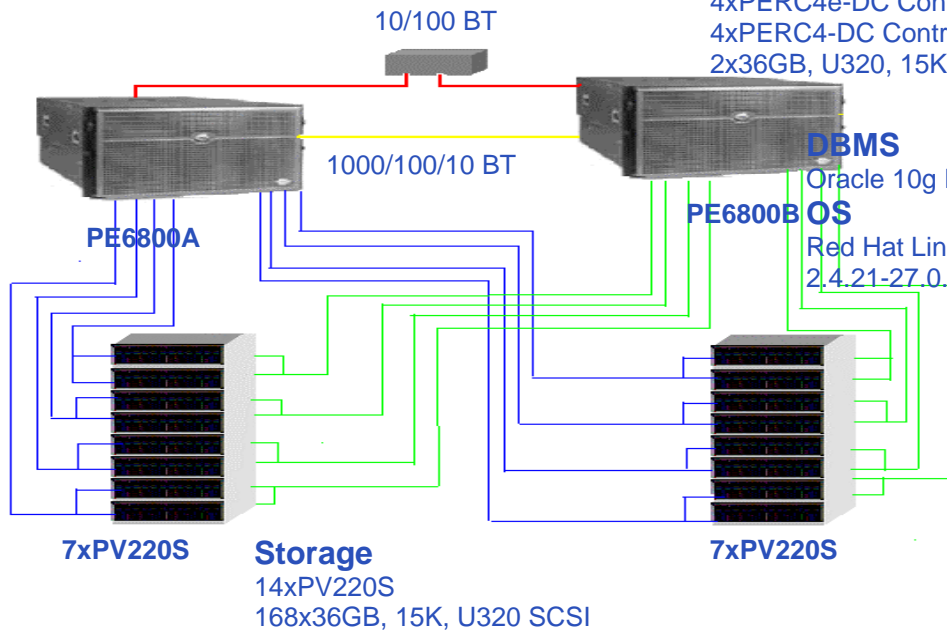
10/100 BT

4xPERC4e-DC Con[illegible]
4xPERC4-DC Contr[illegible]
2x36GB, U320, 15K

1000/100/10 BT

PE6800A

PE6800B

DBMS
Oracle 10g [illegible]

OS
Red Hat Lin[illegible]
2.4.21-27.0.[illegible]

7xPV220S

Storage
14xPV220S
168x36GB, 15K, U320 SCSI

7xPV220S